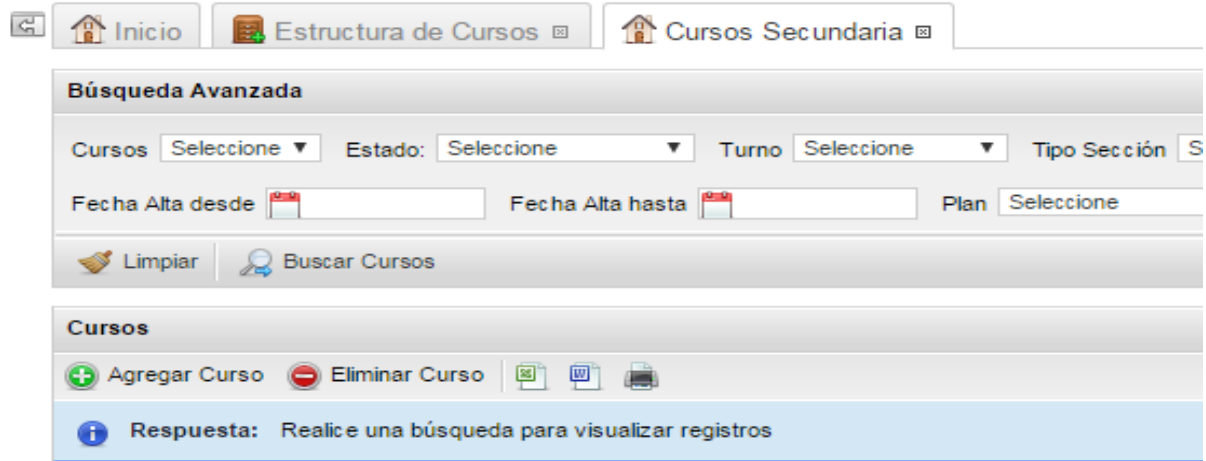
Inicio | Estructura de Cursos | Cursos Secundaria

Búsqueda Avanzada

Cursos Seleccione ▼ Estado: Seleccione ▼ Turno Seleccione ▼ Tipo Sección S

Fecha Alta desde Fecha Alta hasta Plan Seleccione

Limpiar Buscar Cursos

Cursos

Agregar Curso Eliminar Curso

Respuesta: Realice una búsqueda para visualizar registros